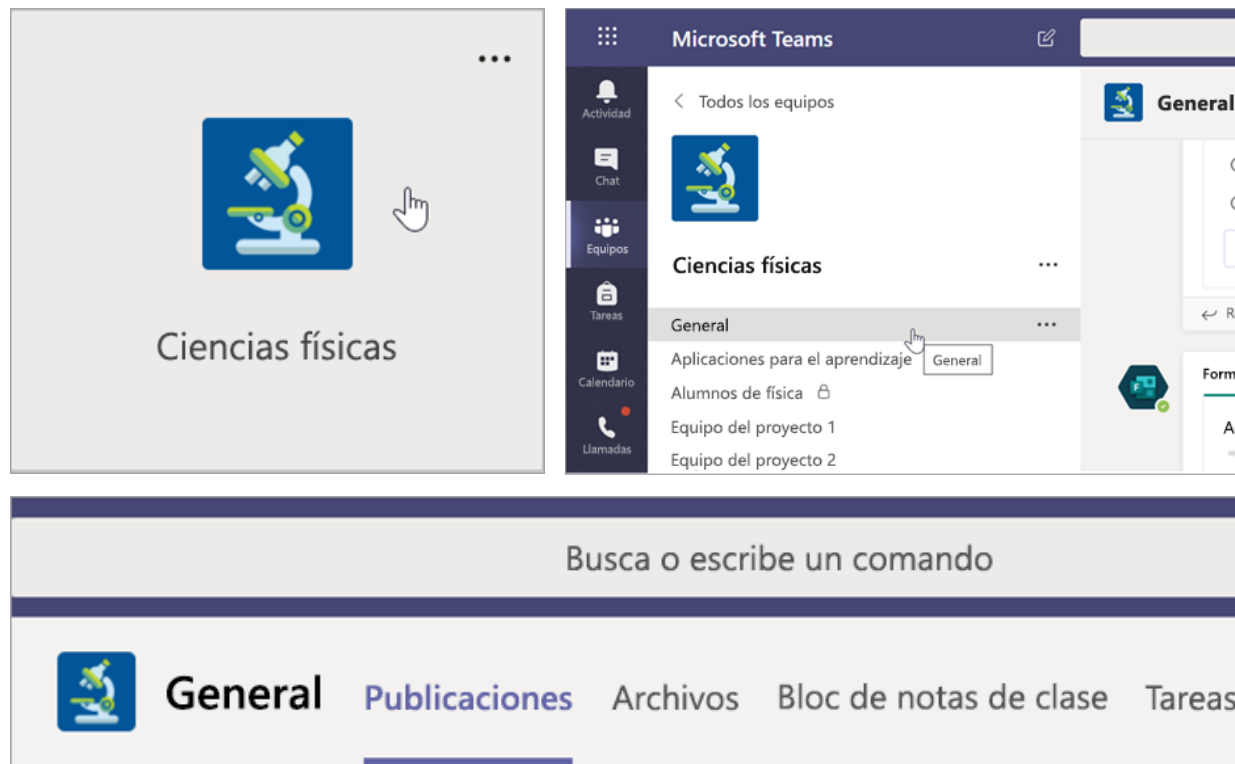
...

Ciencias físicas

Microsoft Teams

Actividad
Chat
Equipos
Tareas
Calendario
Llamadas

< Todos los equipos

Ciencias físicas ...

General ...
Aplicaciones para el aprendizaje
General
Alumnos de física
Equipo del proyecto 1
Equipo del proyecto 2

General

Form

Busca o escribe un comando

General Publicaciones Archivos Bloc de notas de clase Tareas